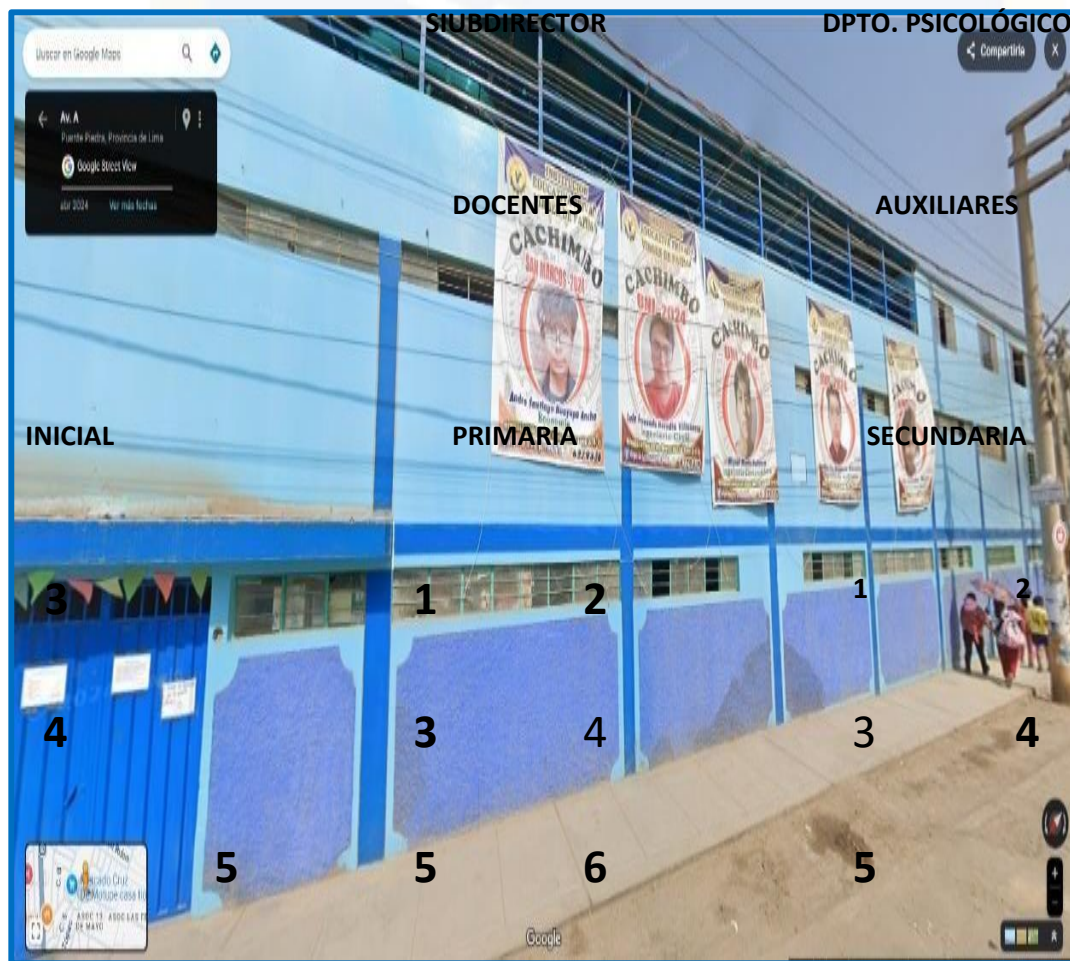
SIUBDIRECTOR

DPTO. PSICOLÓGICO

Buscar en Google Maps

Compartir

Av. A
Puente Piedra, Provincia de Lima

Google Street View

abr 2024 Ver más fechas

DOCENTES

AUXILIARES

CACHIMBO

CACHIMBO

CACHIMBO

CACHIMBO

INICIAL

PRIMARIA

SECUNDARIA

3

1

2

1

2

4

3

4

3

4

5

5

6

5

Google